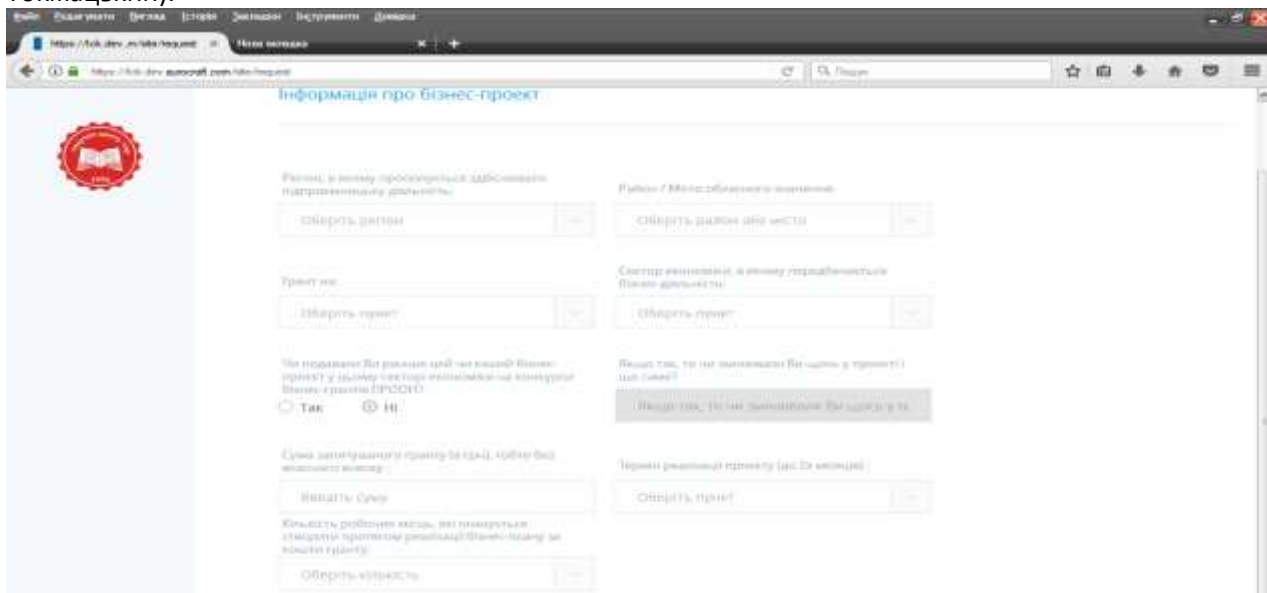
Файл Редагувати Вигляд Історія Закладки Інструменти Довідка

https://fcik.dev.m/site/request × Нова вкладка × +

https://fcik.dev.autocraft.com/site/request

Пошук

Інформація про бізнес-проект

Регіон, в якому проводиться здійснювати підприємницьку діяльність

Оберіть регіон

Район / Місто обласного значення

Оберіть район або місто

Грант на:

Оберіть грант

Сектор економіки, в якому передбачається бізнес діяльність:

Оберіть грант

Чи подавали Ви раніше цей чи інший бізнес-проект у цьому секторі економіки на конкурси бізнес-грантів ПРООН?

Так Ні

Якщо так, то чи змінювали Ви щось у проекті і що саме?

Якщо так, то чи змінювали Ви щось у п

Сума запитуваного гранту (в грн), тобто без власного внеску

Вкажіть суму

Термін реалізації проекту (до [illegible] місяців)

Оберіть грант

Кількість робочих місць, які планується створити протягом реалізації бізнес-плану за кошти гранту

Оберіть кількість